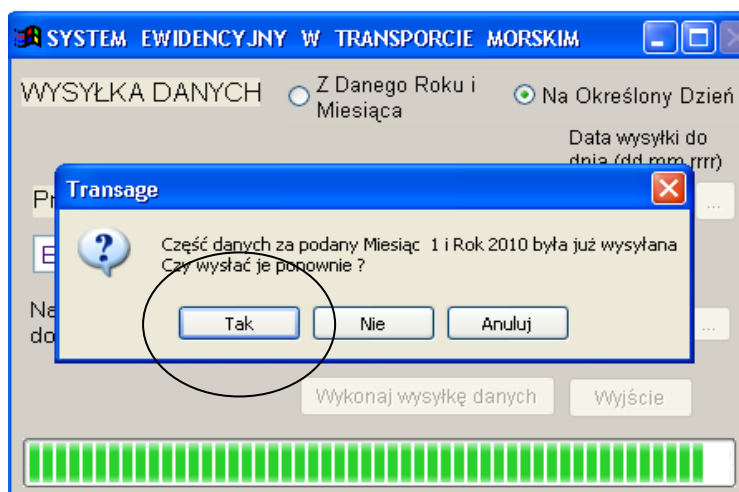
SYSTEM EWIDENCYJNY W TRANSPORCIE MORSKIM

WYSYŁKA DANYCH

Z Danego Roku i Miesiąca

Na Określony Dzień

Data wysyłki do dnia (dd.mm.rrrr)

Pr

E

Na
do

Transage

Część danych za podany Miesiąc 1 i Rok 2010 była już wysyłana
Czy wysłać je ponownie ?

Tak

Nie

Anuluj

Wykonaj wysyłkę danych

Wyjście